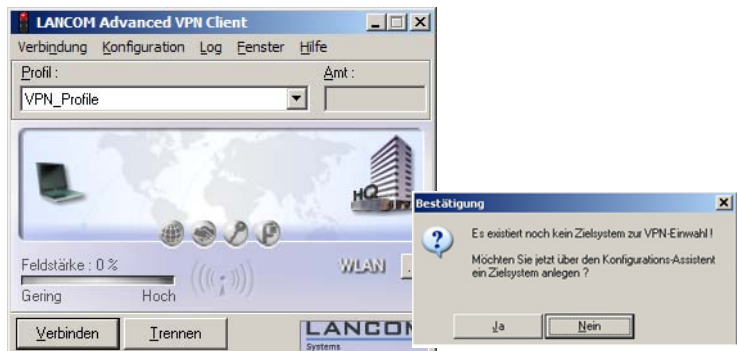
LANCOM Advanced VPN Client

Verbindung Konfiguration Log Fenster Hilfe

Profil :

Amt :

VPN_Profile

HQ

Feldstärke : 0 %

WLAN

Gering

Hoch

Verbinden

Trennen

LANCOM

Systems

Bestätigung

Es existiert noch kein Zielsystem zur VPN-Einwahl !

Möchten Sie jetzt über den Konfigurations-Assistent ein Zielsystem anlegen ?

Ja

Nein